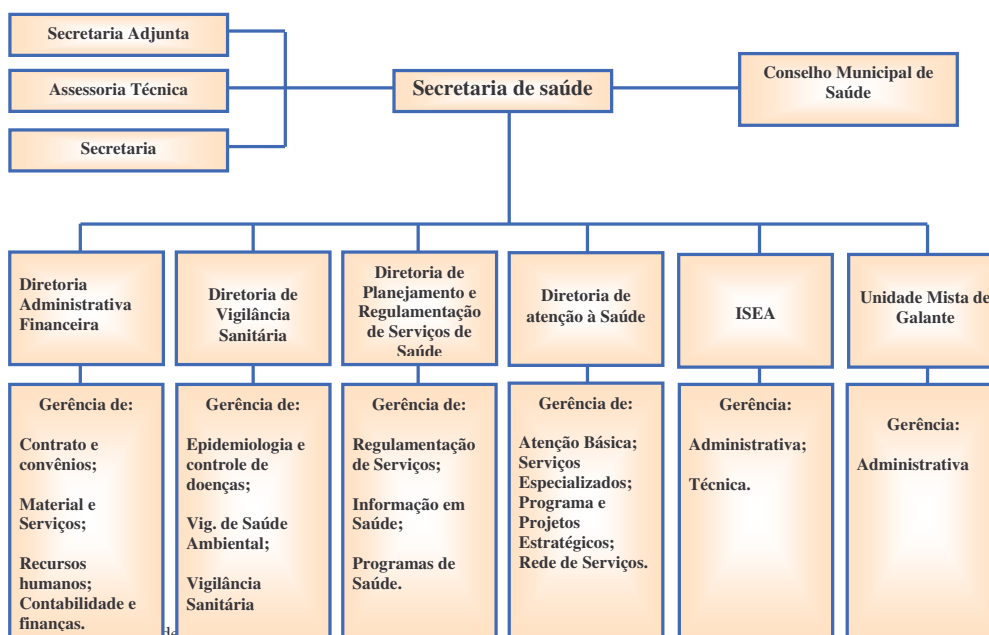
Secretaria Adjunta

Assessoria Técnica

Secretaria

Secretaria de saúde

Conselho Municipal de Saúde

Diretoria Administrativa Financeira

Diretoria de Vigilância Sanitária

Diretoria de Planejamento e Regulamentação de Serviços de Saúde

Diretoria de atenção à Saúde

ISEA

Unidade Mista de Galante

Gerência de:

Contrato e convênios;

Material e Serviços;

Recursos humanos;
Contabilidade e finanças.

Gerência de:

Epidemiologia e controle de doenças;

Vig. de Saúde Ambiental;

Vigilância Sanitária

Gerência de:

Regulamentação de Serviços;

Informação em Saúde;

Programas de Saúde.

Gerência de:

Atenção Básica;
Serviços Especializados;
Programa e Projetos Estratégicos;
Rede de Serviços.

Gerência:

Administrativa;

Técnica.

Gerência:

Administrativa